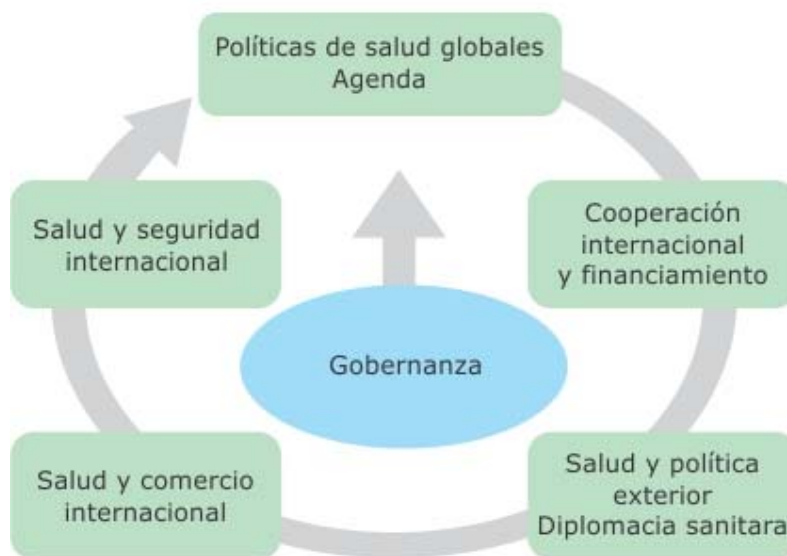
Políticas de salud globales
Agenda

Cooperación internacional y financiamiento

Salud y política exterior
Diplomacia sanitara

Salud y comercio internacional

Salud y seguridad internacional

Gobernanza